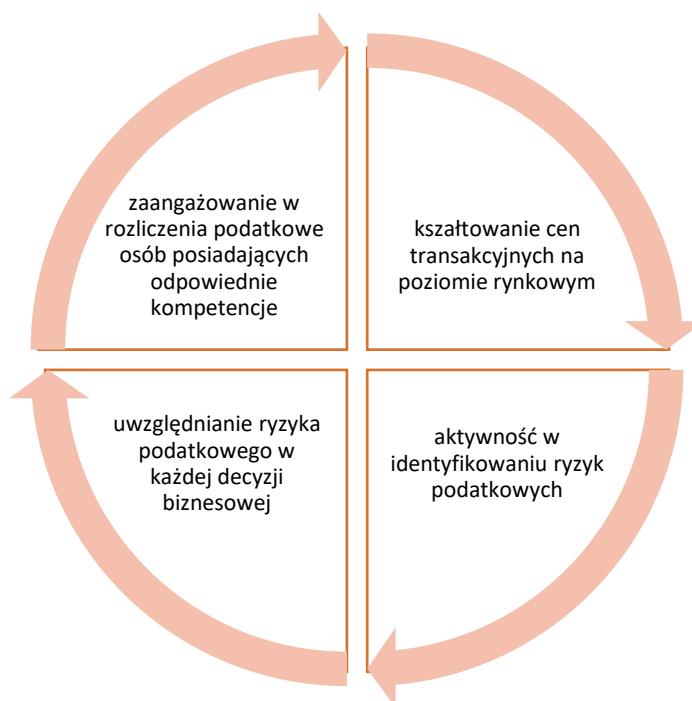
zaangażowanie w rozliczenia podatkowe osób posiadających odpowiednie kompetencje

kształtowanie cen transakcyjnych na poziomie rynkowym

aktywność w identyfikowaniu ryzyk podatkowych

uwzględnianie ryzyka podatkowego w każdej decyzji biznesowej